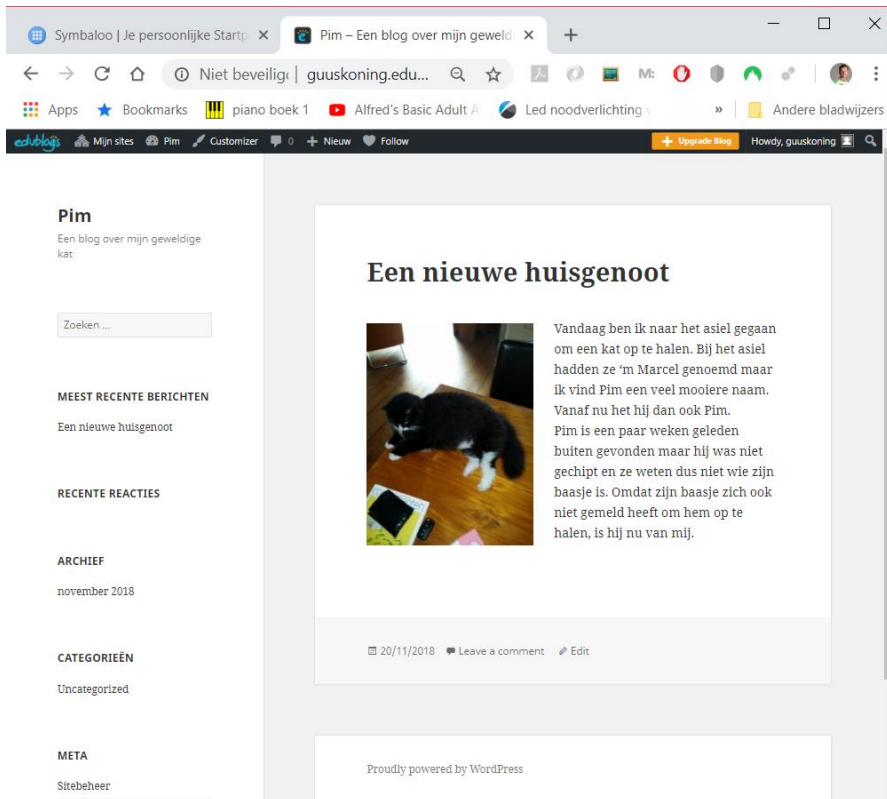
Symbaloo | Je persoonlijke Startp ×
Pim – Een blog over mijn geweld ×
+
Niet beveilig | guuskoning.edu...
M:
Apps Bookmarks piano boek 1 Alfred's Basic Adult A Led noodverlichting » Andere bladwijzers
edublogs Mijn sites Pim Customizer 0 + Nieuw Follow
Upgrade Blog Howdy, guuskoning

Pim
Een blog over mijn geweldige kat

Zoeken ...

MEEST RECENTE BERICHTEN
Een nieuwe huisgenoot

RECENTE REACTIES

ARCHIEF
november 2018

CATEGORIEËN
Uncategorized

META
Sitebeheer

Een nieuwe huisgenoot

Vandaag ben ik naar het asiel gegaan om een kat op te halen. Bij het asiel hadden ze 'm Marcel genoemd maar ik vind Pim een veel mooiere naam. Vanaf nu het hij dan ook Pim.
Pim is een paar weken geleden buiten gevonden maar hij was niet gechipt en ze weten dus niet wie zijn baasje is. Omdat zijn baasje zich ook niet gemeld heeft om hem op te halen, is hij nu van mij.

20/11/2018 Leave a comment Edit

Proudly powered by WordPress